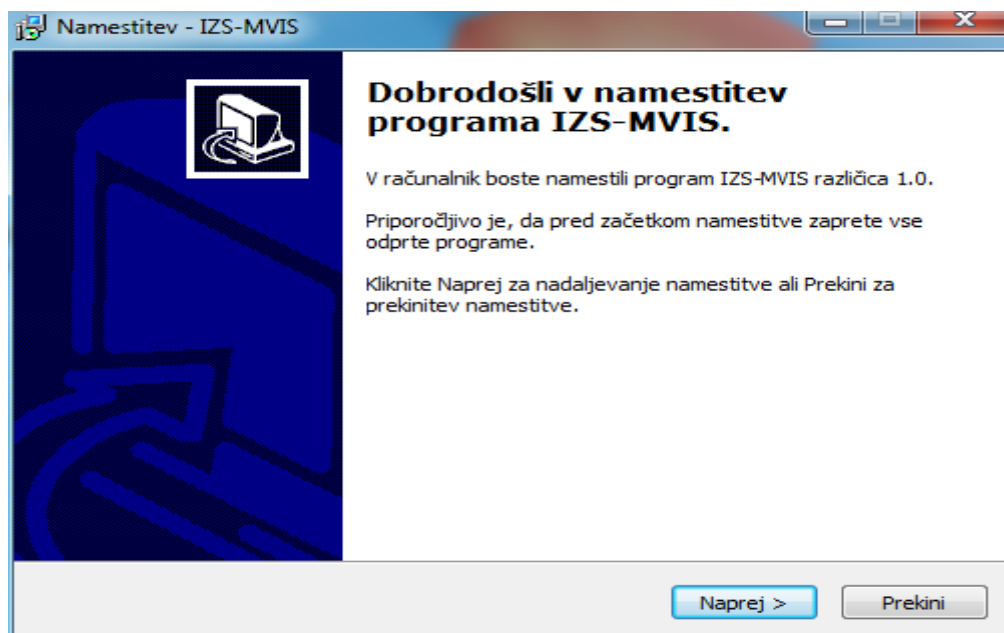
Namestitev - IZS-MVIS

Dobrodošli v namestitev programa IZS-MVIS.

V računalnik boste namestili program IZS-MVIS različica 1.0.

Priporočljivo je, da pred začetkom namestitve zaprete vse odprte programe.

Kliknite Naprej za nadaljevanje namestitve ali Prekini za prekinitev namestitve.

Naprej >

Prekini